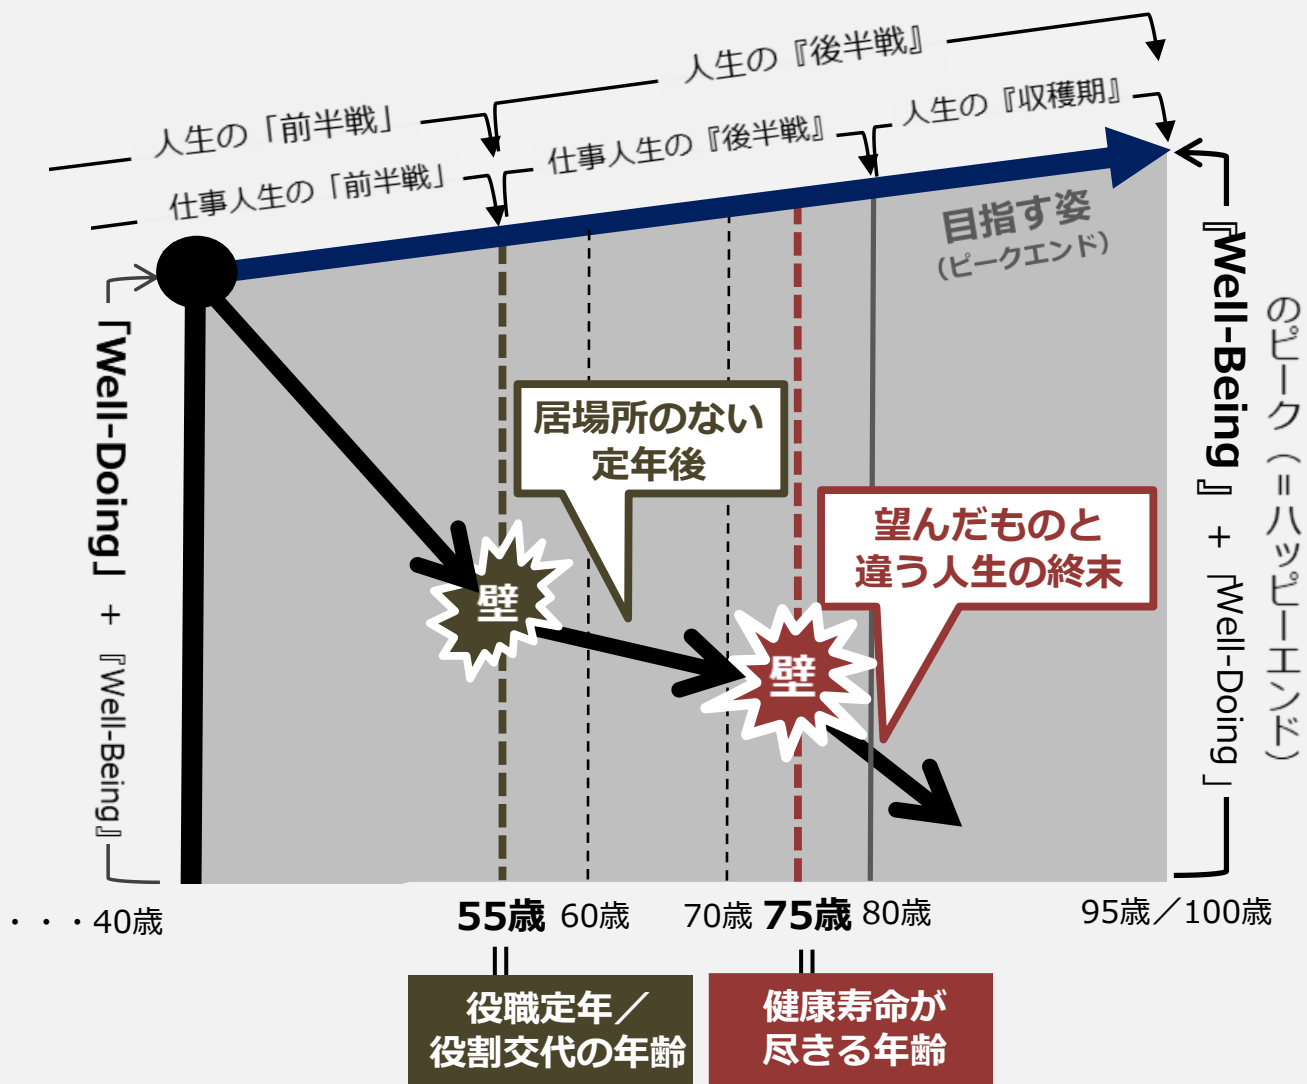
人生の『後半戦』

人生の「前半戦」

人生の『収穫期』

仕事人生の「前半戦」

仕事人生の『後半戦』

目指す姿
(ピークエンド)

「Well-Doing」 + 『Well-Being』

『Well-Being』 + 「Well-Doing」

のピーク(=ハッピーエンド)

居場所のない定年後

望んだものと違う人生の終末

壁

壁

・・・40歳

55歳

60歳

70歳

75歳

80歳

95歳／100歳

||

役職定年／役割交代の年齢

||

健康寿命が尽きる年齢